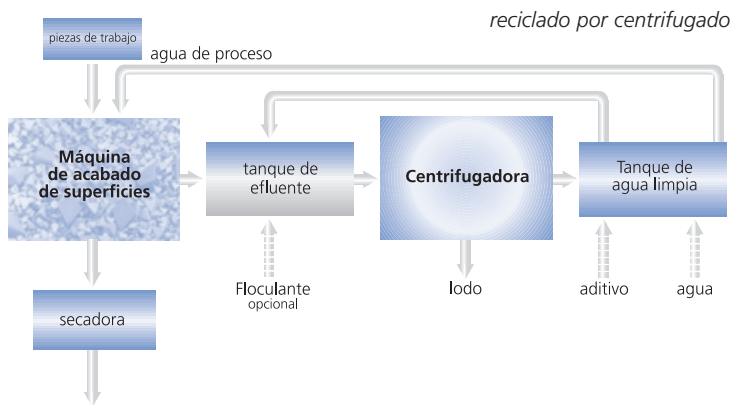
reciclado por centrifugado

piezas de trabajo

agua de proceso

Máquina de acabado de superficies

tanque de efluente

Centrifugadora

Tanque de agua limpia

secadora

Floculante
opcional

lodo

aditivo

agua